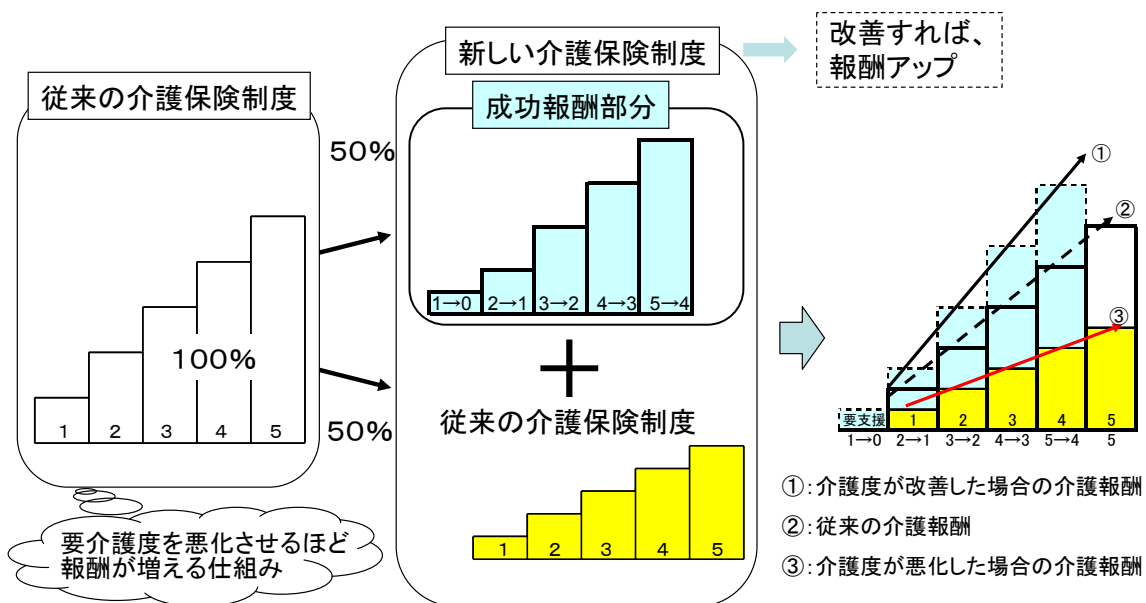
従来の介護保険制度

100%

1 2 3 4 5

要介護度を悪化させるほど報酬が増える仕組み

50%

50%

新しい介護保険制度

成功報酬部分

1→0 2→1 3→2 4→3 5→4

＋

従来の介護保険制度

1 2 3 4 5

改善すれば、報酬アップ

①

②

③

要支援 1 2 3 4 5

1→0 2→1 3→2 4→3 5→4 5

①:介護度が改善した場合の介護報酬

②:従来の介護報酬

③:介護度が悪化した場合の介護報酬